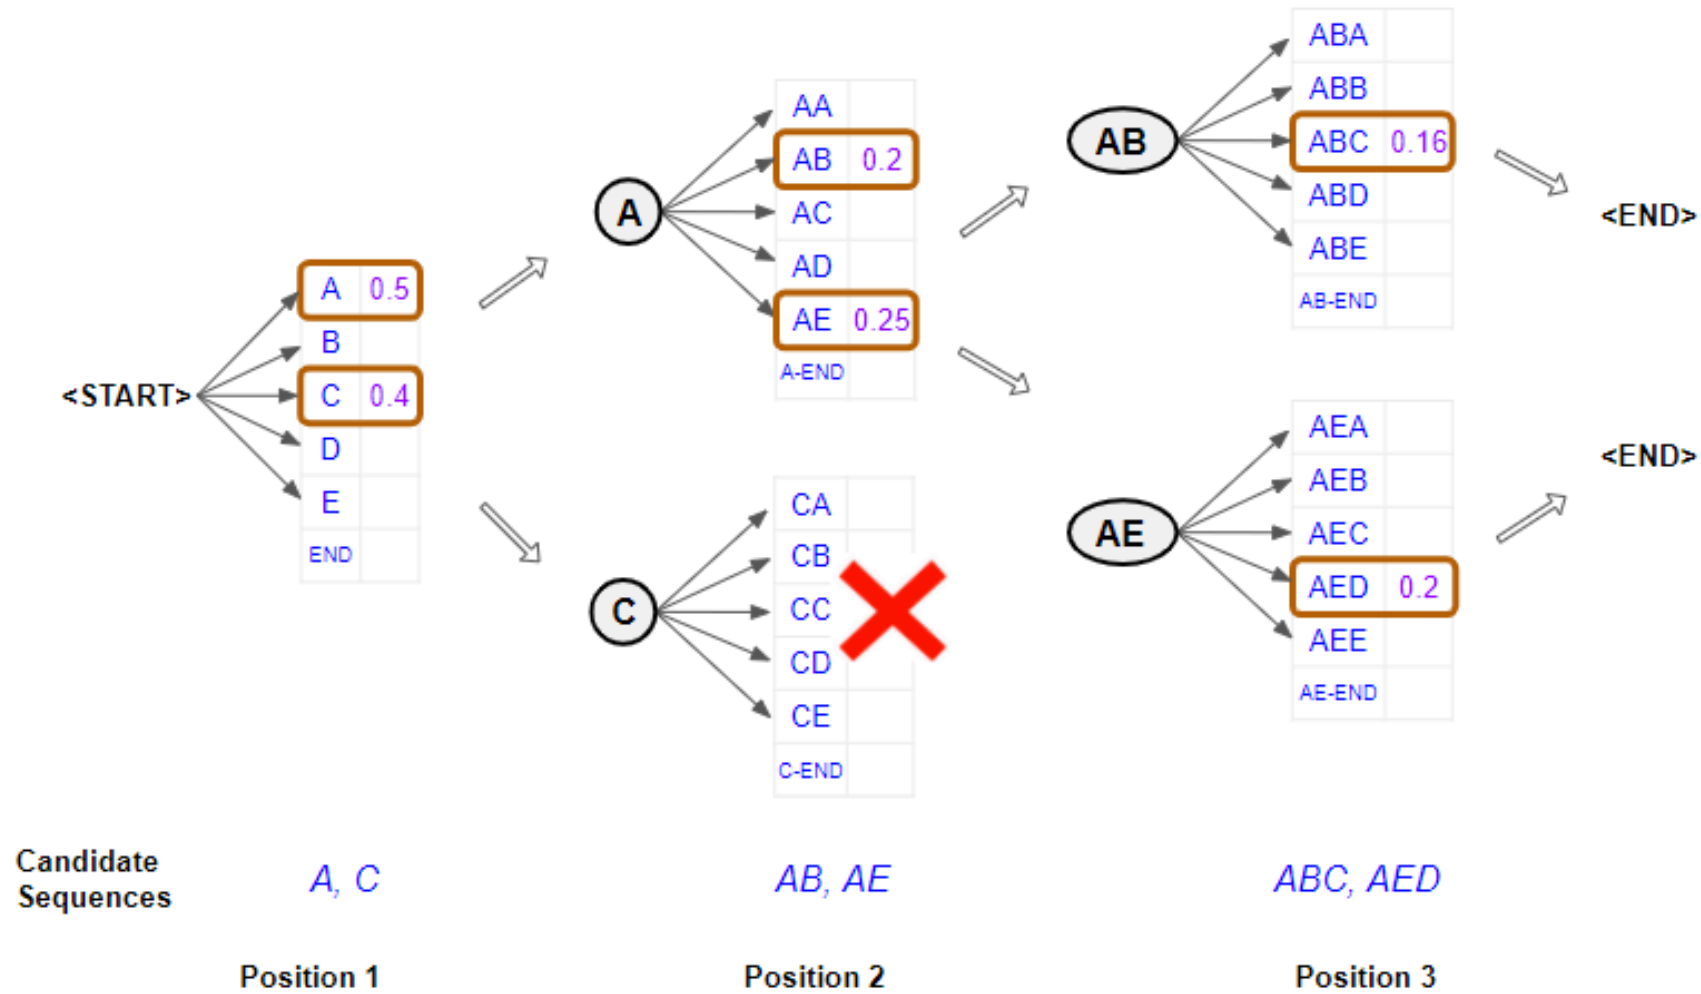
<START>

| A | 0.5 |
|---|---|
| B | |
| C | 0.4 |
| D | |
| E | |
| END | |

A

| AA | |
|---|---|
| AB | 0.2 |
| AC | |
| AD | |
| AE | 0.25 |
| A-END | |

C

| CA | |
|---|---|
| CB | |
| CC | |
| CD | |
| CE | |
| C-END | |

AB

| ABA | |
|---|---|
| ABB | |
| ABC | 0.16 |
| ABD | |
| ABE | |
| AB-END | |

<END>

AE

| AEA | |
|---|---|
| AEB | |
| AEC | |
| AED | 0.2 |
| AEE | |
| AE-END | |

<END>

Candidate Sequences

A, C

AB, AE

ABC, AED

Position 1

Position 2

Position 3